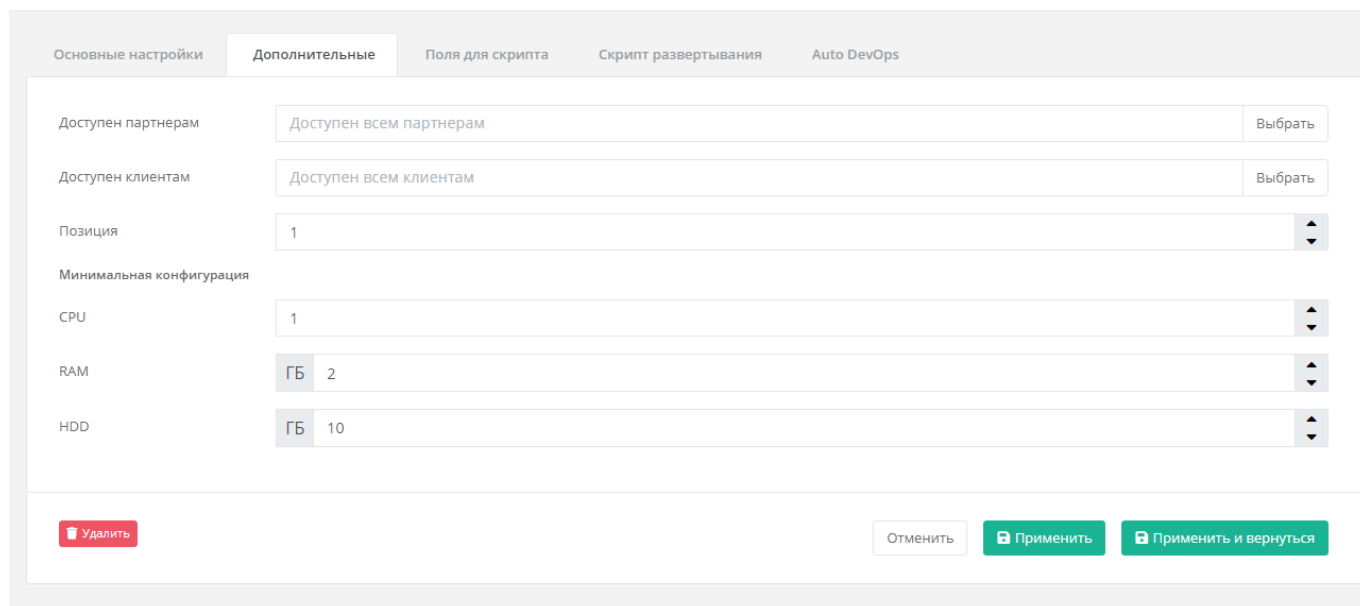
Основные настройки | Дополнительные | Поля для скрипта | Скрипт развертывания | Auto DevOps

Доступен партнерам
Доступен всем партнерам
Выбрать

Доступен клиентам
Доступен всем клиентам
Выбрать

Позиция
1

Минимальная конфигурация

CPU
1

RAM
ГБ 2

HDD
ГБ 10

Удалить

Отменить
Применить
Применить и вернуться